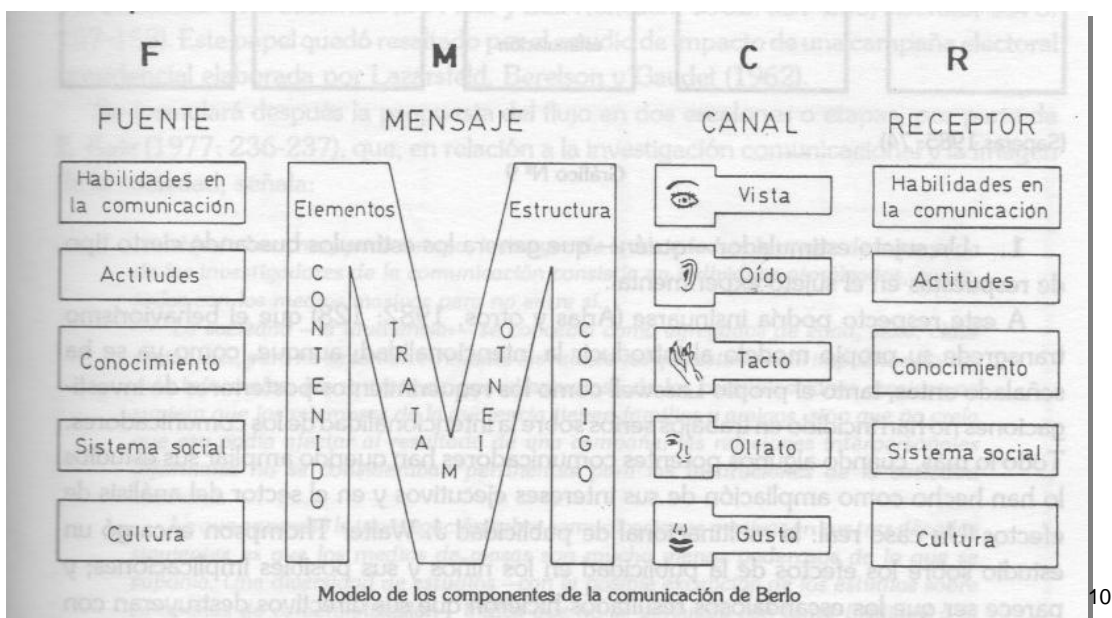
F M C R

FUENTE MENSAJE CANAL RECEPTOR

Habilidades en la comunicación

Actitudes

Conocimiento

Sistema social

Cultura

Elementos

Estructura

C O N T E N I D O

T R A T A M I E N T O

C Ó D I G O

Vista

Oído

Tacto

Olfato

Gusto

Habilidades en la comunicación

Actitudes

Conocimiento

Sistema social

Cultura

Modelo de los componentes de la comunicación de Berlo

10